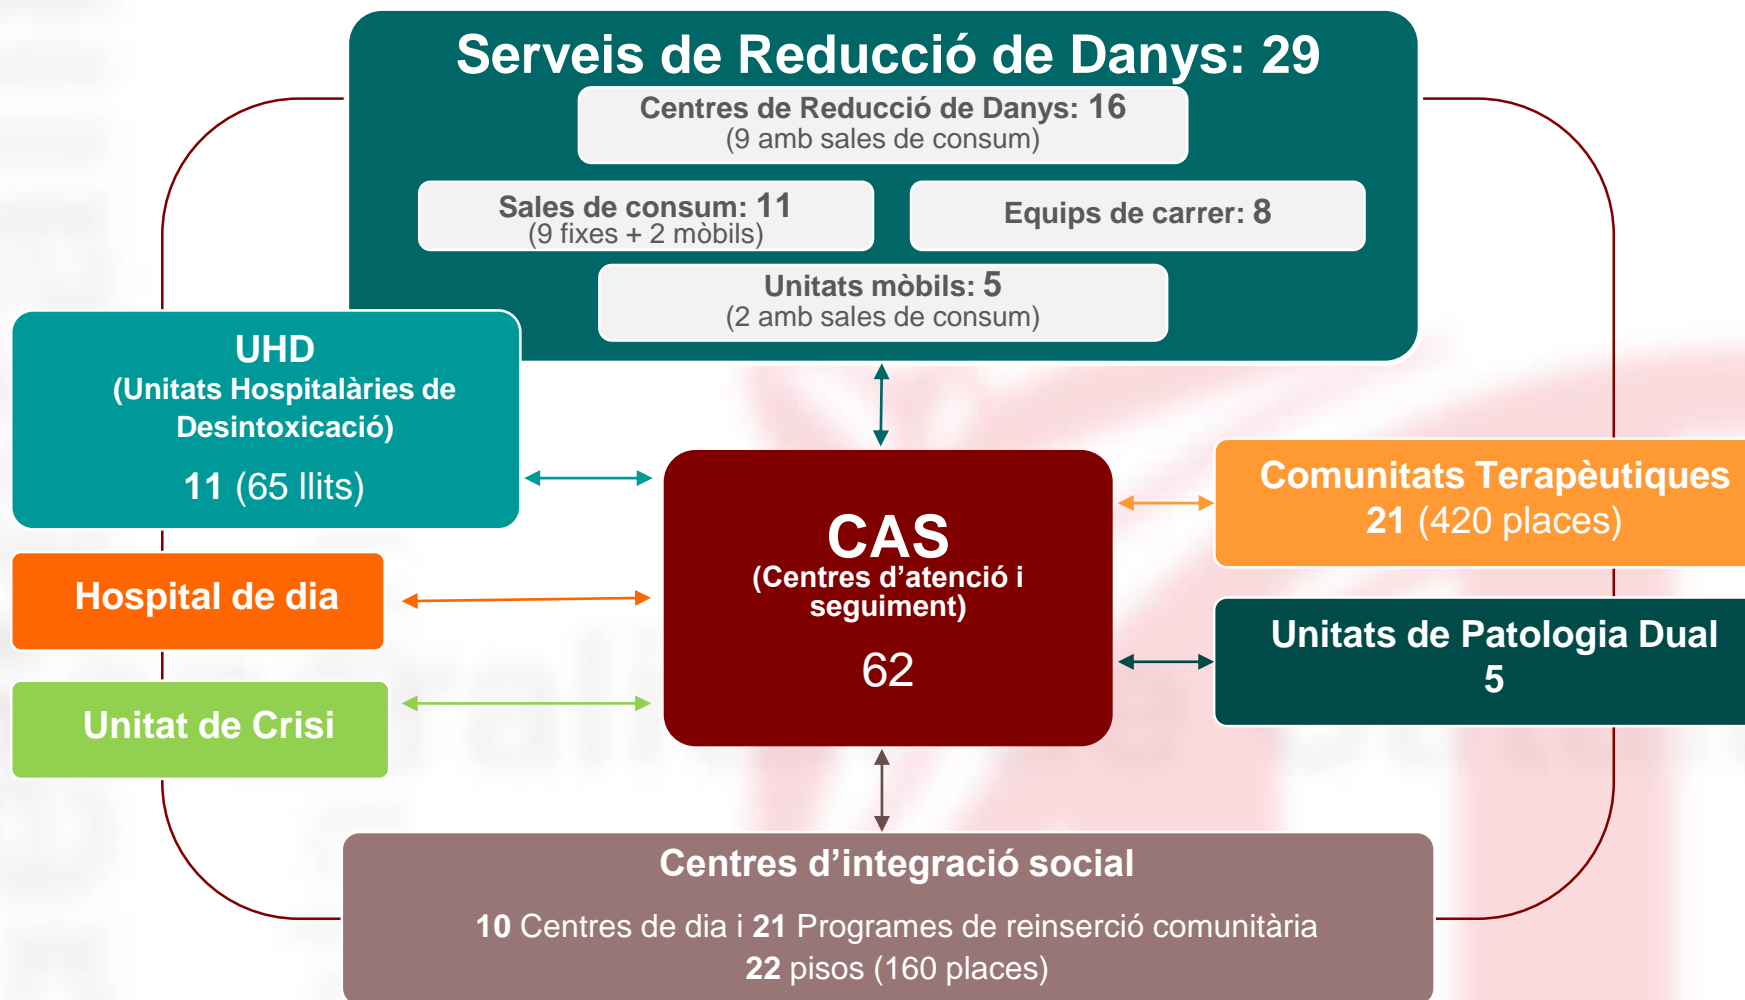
Serveis de Reducció de Danys: 29

Centres de Reducció de Danys: 16
(9 amb sales de consum)

Sales de consum: 11
(9 fixes + 2 mòbils)

Equips de carrer: 8

Unitats mòbils: 5
(2 amb sales de consum)

UHD
(Unitats Hospitalàries de Desintoxicació)
11 (65 llits)

Hospital de dia

Unitat de Crisi

CAS
(Centres d'atenció i seguiment)
62

Comunitats Terapèutiques
21 (420 places)

Unitats de Patologia Dual
5

Centres d'integració social
10 Centres de dia i 21 Programes de reinserció comunitària
22 pisos (160 places)